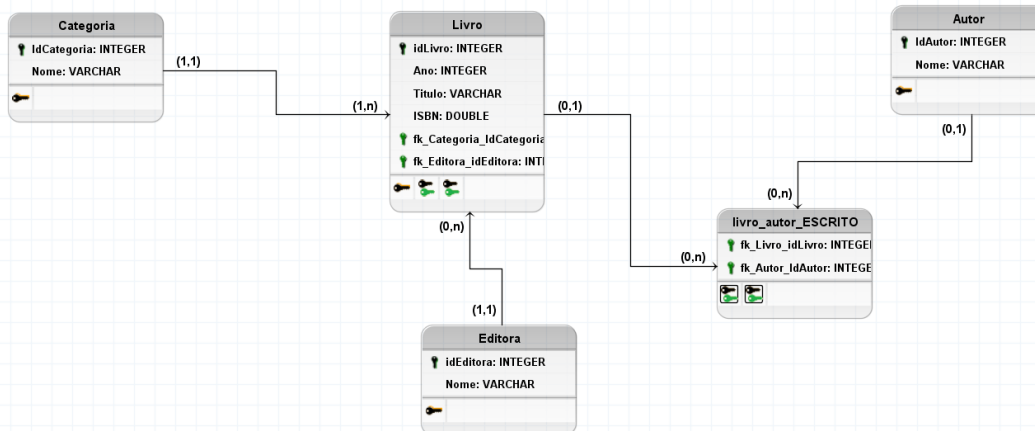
Categoria
IdCategoria: INTEGER
Nome: VARCHAR

(1,1)

(1,n)

Livro
idLivro: INTEGER
Ano: INTEGER
Titulo: VARCHAR
ISBN: DOUBLE
fk_Categoria_IdCategoria
fk_Editora_idEditora: INT

(0,1)

Autor
IdAutor: INTEGER
Nome: VARCHAR

(0,1)

(0,n)

livro_autor_ESCRITO
fk_Livro_idLivro: INTEGE
fk_Autor_IdAutor: INTEGE

(0,n)

(0,n)

(1,1)

Editora
idEditora: INTEGER
Nome: VARCHAR